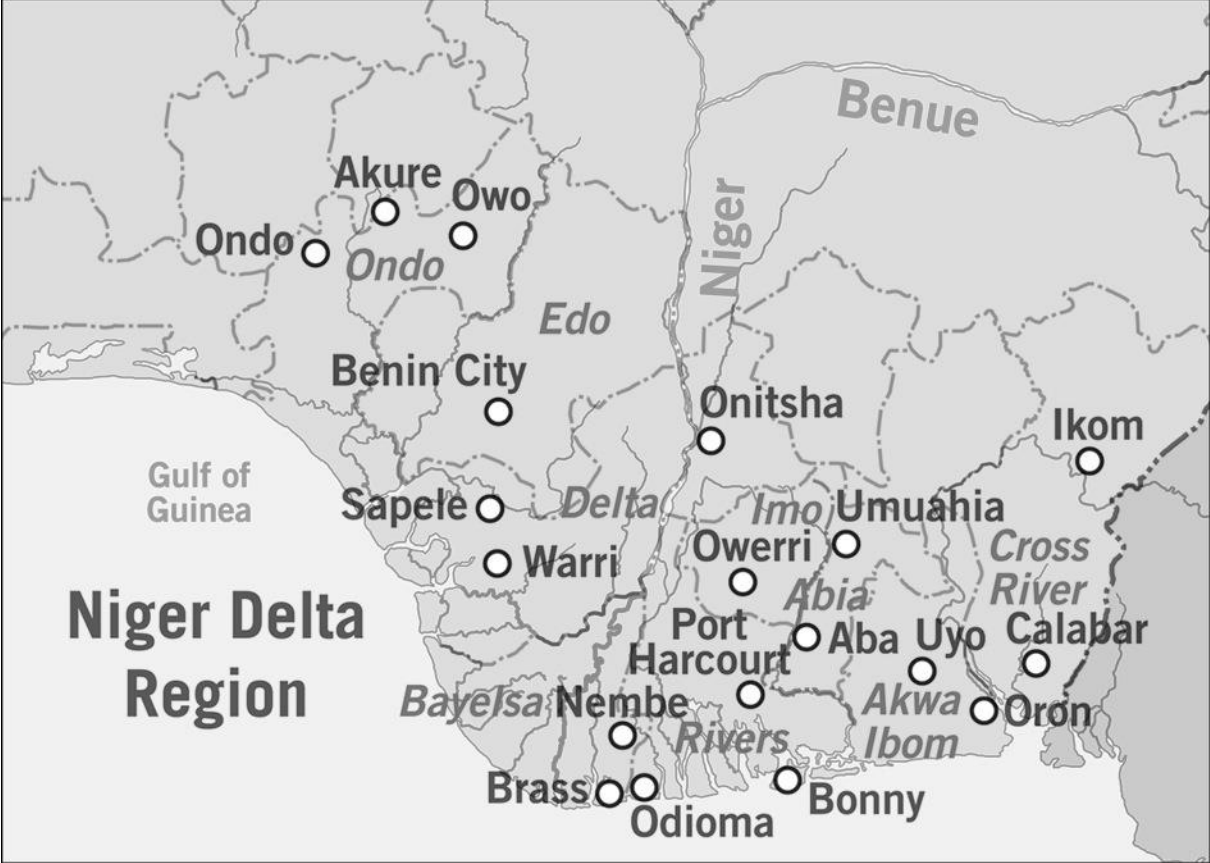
Benue

Akure

Owo

Ondo

Ondo

Niger

Edo

Benin City

Onitsha

Ikom

Gulf of Guinea

Sapele

Delta

Imo

Umuahia

Warri

Owerri

Cross River

Abia

Niger Delta Region

Port Harcourt

Aba

Uyo

Calabar

Bayelsa

Nembe

Akwa Ibom

Oron

Rivers

Brass

Odioma

Bonny